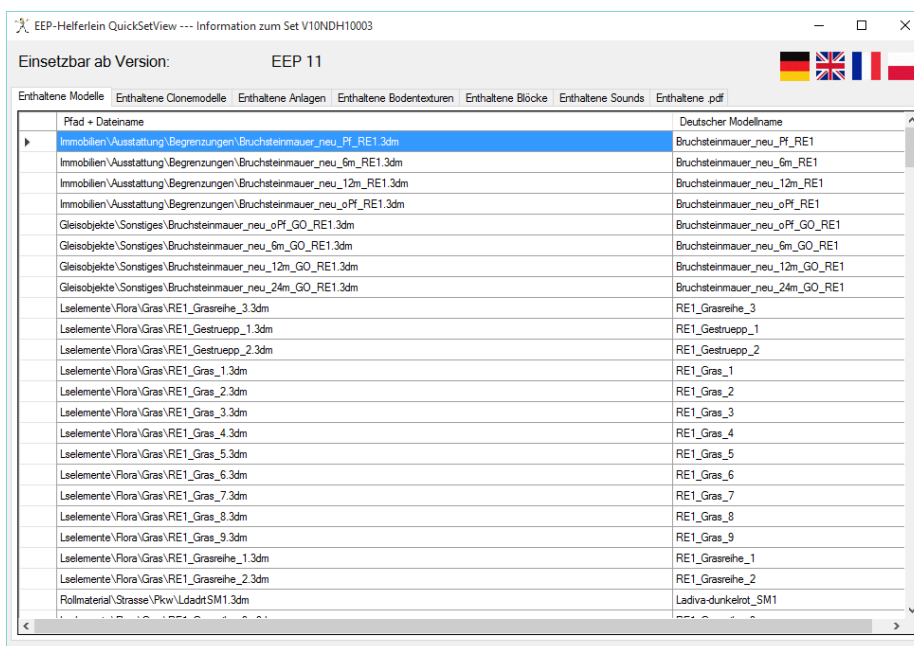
EEP-Helferlein QuickSetView --- Information zum Set V10NDH10003

Einsetzbar ab Version: EEP 11

Enthaltene Modelle | Enthaltene Clonemodelle | Enthaltene Anlagen | Enthaltene Bodentexturen | Enthaltene Blöcke | Enthaltene Sounds | Enthaltene .pdf

| Pfad + Dateiname | Deutscher Modellname |
|---|---|
| Immobilien\Ausstattung\Begrenzungen\Bruchsteinmauer_neu_Pf_RE1.3dm | Bruchsteinmauer_neu_Pf_RE1 |
| Immobilien\Ausstattung\Begrenzungen\Bruchsteinmauer_neu_6m_RE1.3dm | Bruchsteinmauer_neu_6m_RE1 |
| Immobilien\Ausstattung\Begrenzungen\Bruchsteinmauer_neu_12m_RE1.3dm | Bruchsteinmauer_neu_12m_RE1 |
| Immobilien\Ausstattung\Begrenzungen\Bruchsteinmauer_neu_oPf_RE1.3dm | Bruchsteinmauer_neu_oPf_RE1 |
| Gleisobjekte\Sonstiges\Bruchsteinmauer_neu_oPf_GO_RE1.3dm | Bruchsteinmauer_neu_oPf_GO_RE1 |
| Gleisobjekte\Sonstiges\Bruchsteinmauer_neu_6m_GO_RE1.3dm | Bruchsteinmauer_neu_6m_GO_RE1 |
| Gleisobjekte\Sonstiges\Bruchsteinmauer_neu_12m_GO_RE1.3dm | Bruchsteinmauer_neu_12m_GO_RE1 |
| Gleisobjekte\Sonstiges\Bruchsteinmauer_neu_24m_GO_RE1.3dm | Bruchsteinmauer_neu_24m_GO_RE1 |
| Lselemente\Flora\Gras\RE1_Grasreihe_3.3dm | RE1_Grasreihe_3 |
| Lselemente\Flora\Gras\RE1_Gestruepp_1.3dm | RE1_Gestruepp_1 |
| Lselemente\Flora\Gras\RE1_Gestruepp_2.3dm | RE1_Gestruepp_2 |
| Lselemente\Flora\Gras\RE1_Gras_1.3dm | RE1_Gras_1 |
| Lselemente\Flora\Gras\RE1_Gras_2.3dm | RE1_Gras_2 |
| Lselemente\Flora\Gras\RE1_Gras_3.3dm | RE1_Gras_3 |
| Lselemente\Flora\Gras\RE1_Gras_4.3dm | RE1_Gras_4 |
| Lselemente\Flora\Gras\RE1_Gras_5.3dm | RE1_Gras_5 |
| Lselemente\Flora\Gras\RE1_Gras_6.3dm | RE1_Gras_6 |
| Lselemente\Flora\Gras\RE1_Gras_7.3dm | RE1_Gras_7 |
| Lselemente\Flora\Gras\RE1_Gras_8.3dm | RE1_Gras_8 |
| Lselemente\Flora\Gras\RE1_Gras_9.3dm | RE1_Gras_9 |
| Lselemente\Flora\Gras\RE1_Grasreihe_1.3dm | RE1_Grasreihe_1 |
| Lselemente\Flora\Gras\RE1_Grasreihe_2.3dm | RE1_Grasreihe_2 |
| Rollmaterial\Strasse\Pkw\LdadrtSM1.3dm | Ladiva-dunkelrot_SM1 |
| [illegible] | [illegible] |